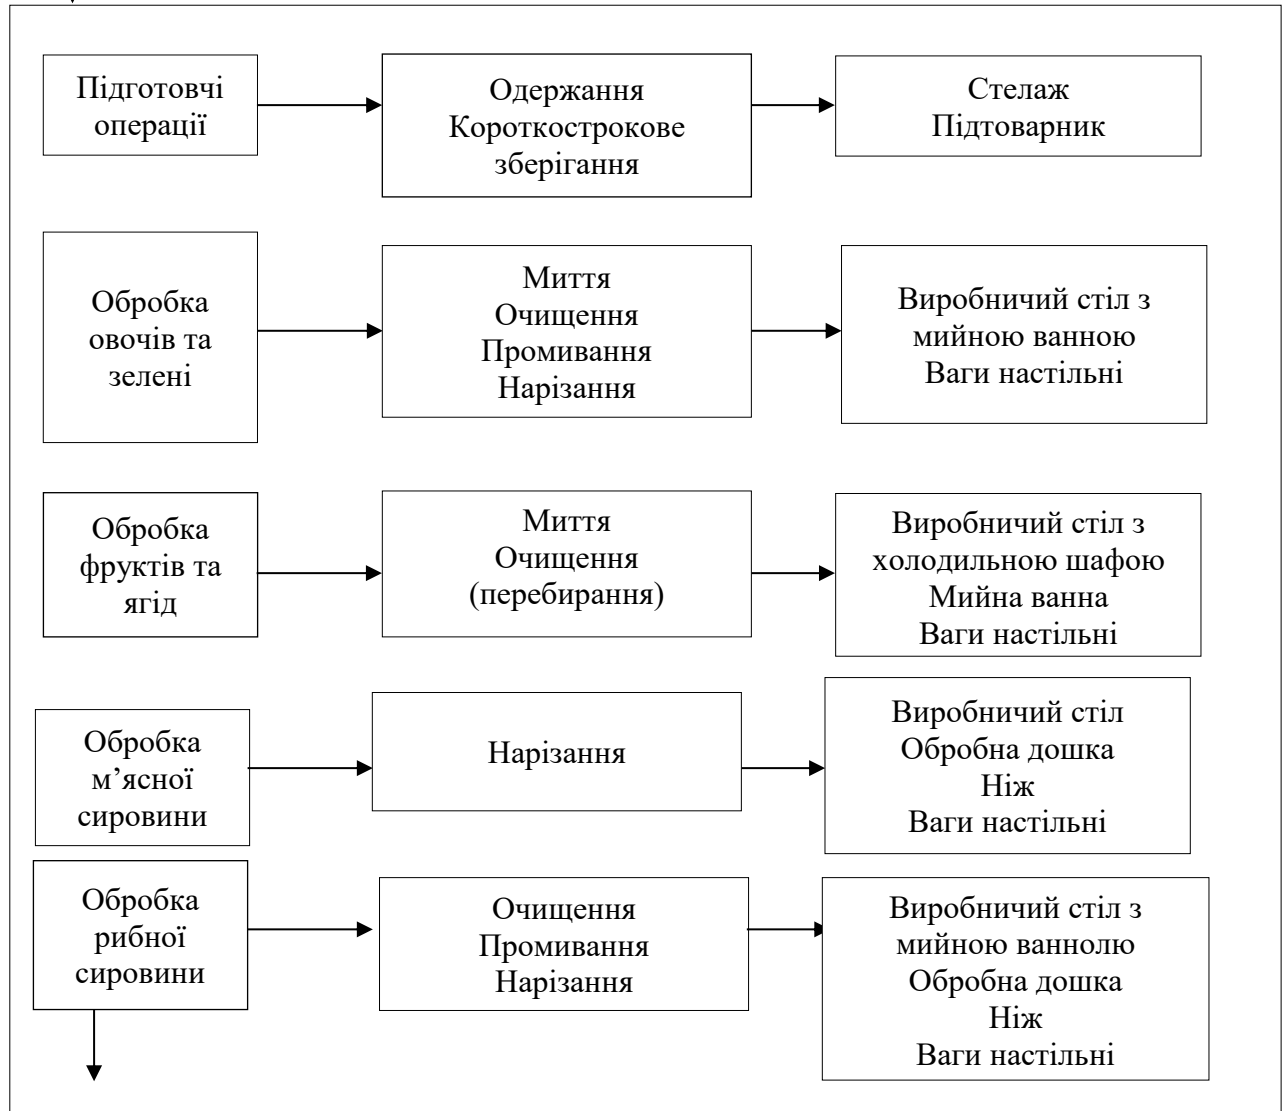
Підготовчі операції

Одержання
Короткострокове зберігання

Стелаж
Підтоварник

Обробка овочів та зелені

Миття
Очищення
Промивання
Нарізання

Виробничий стіл з мийною ванною
Ваги настільні

Обробка фруктів та ягід

Миття
Очищення
(перебирання)

Виробничий стіл з холодильною шафою
Мийна ванна
Ваги настільні

Обробка м’ясної сировини

Нарізання

Виробничий стіл
Обробна дошка
Ніж
Ваги настільні

Обробка рибної сировини

Очищення
Промивання
Нарізання

Виробничий стіл з мийною ваннолю
Обробна дошка
Ніж
Ваги настільні